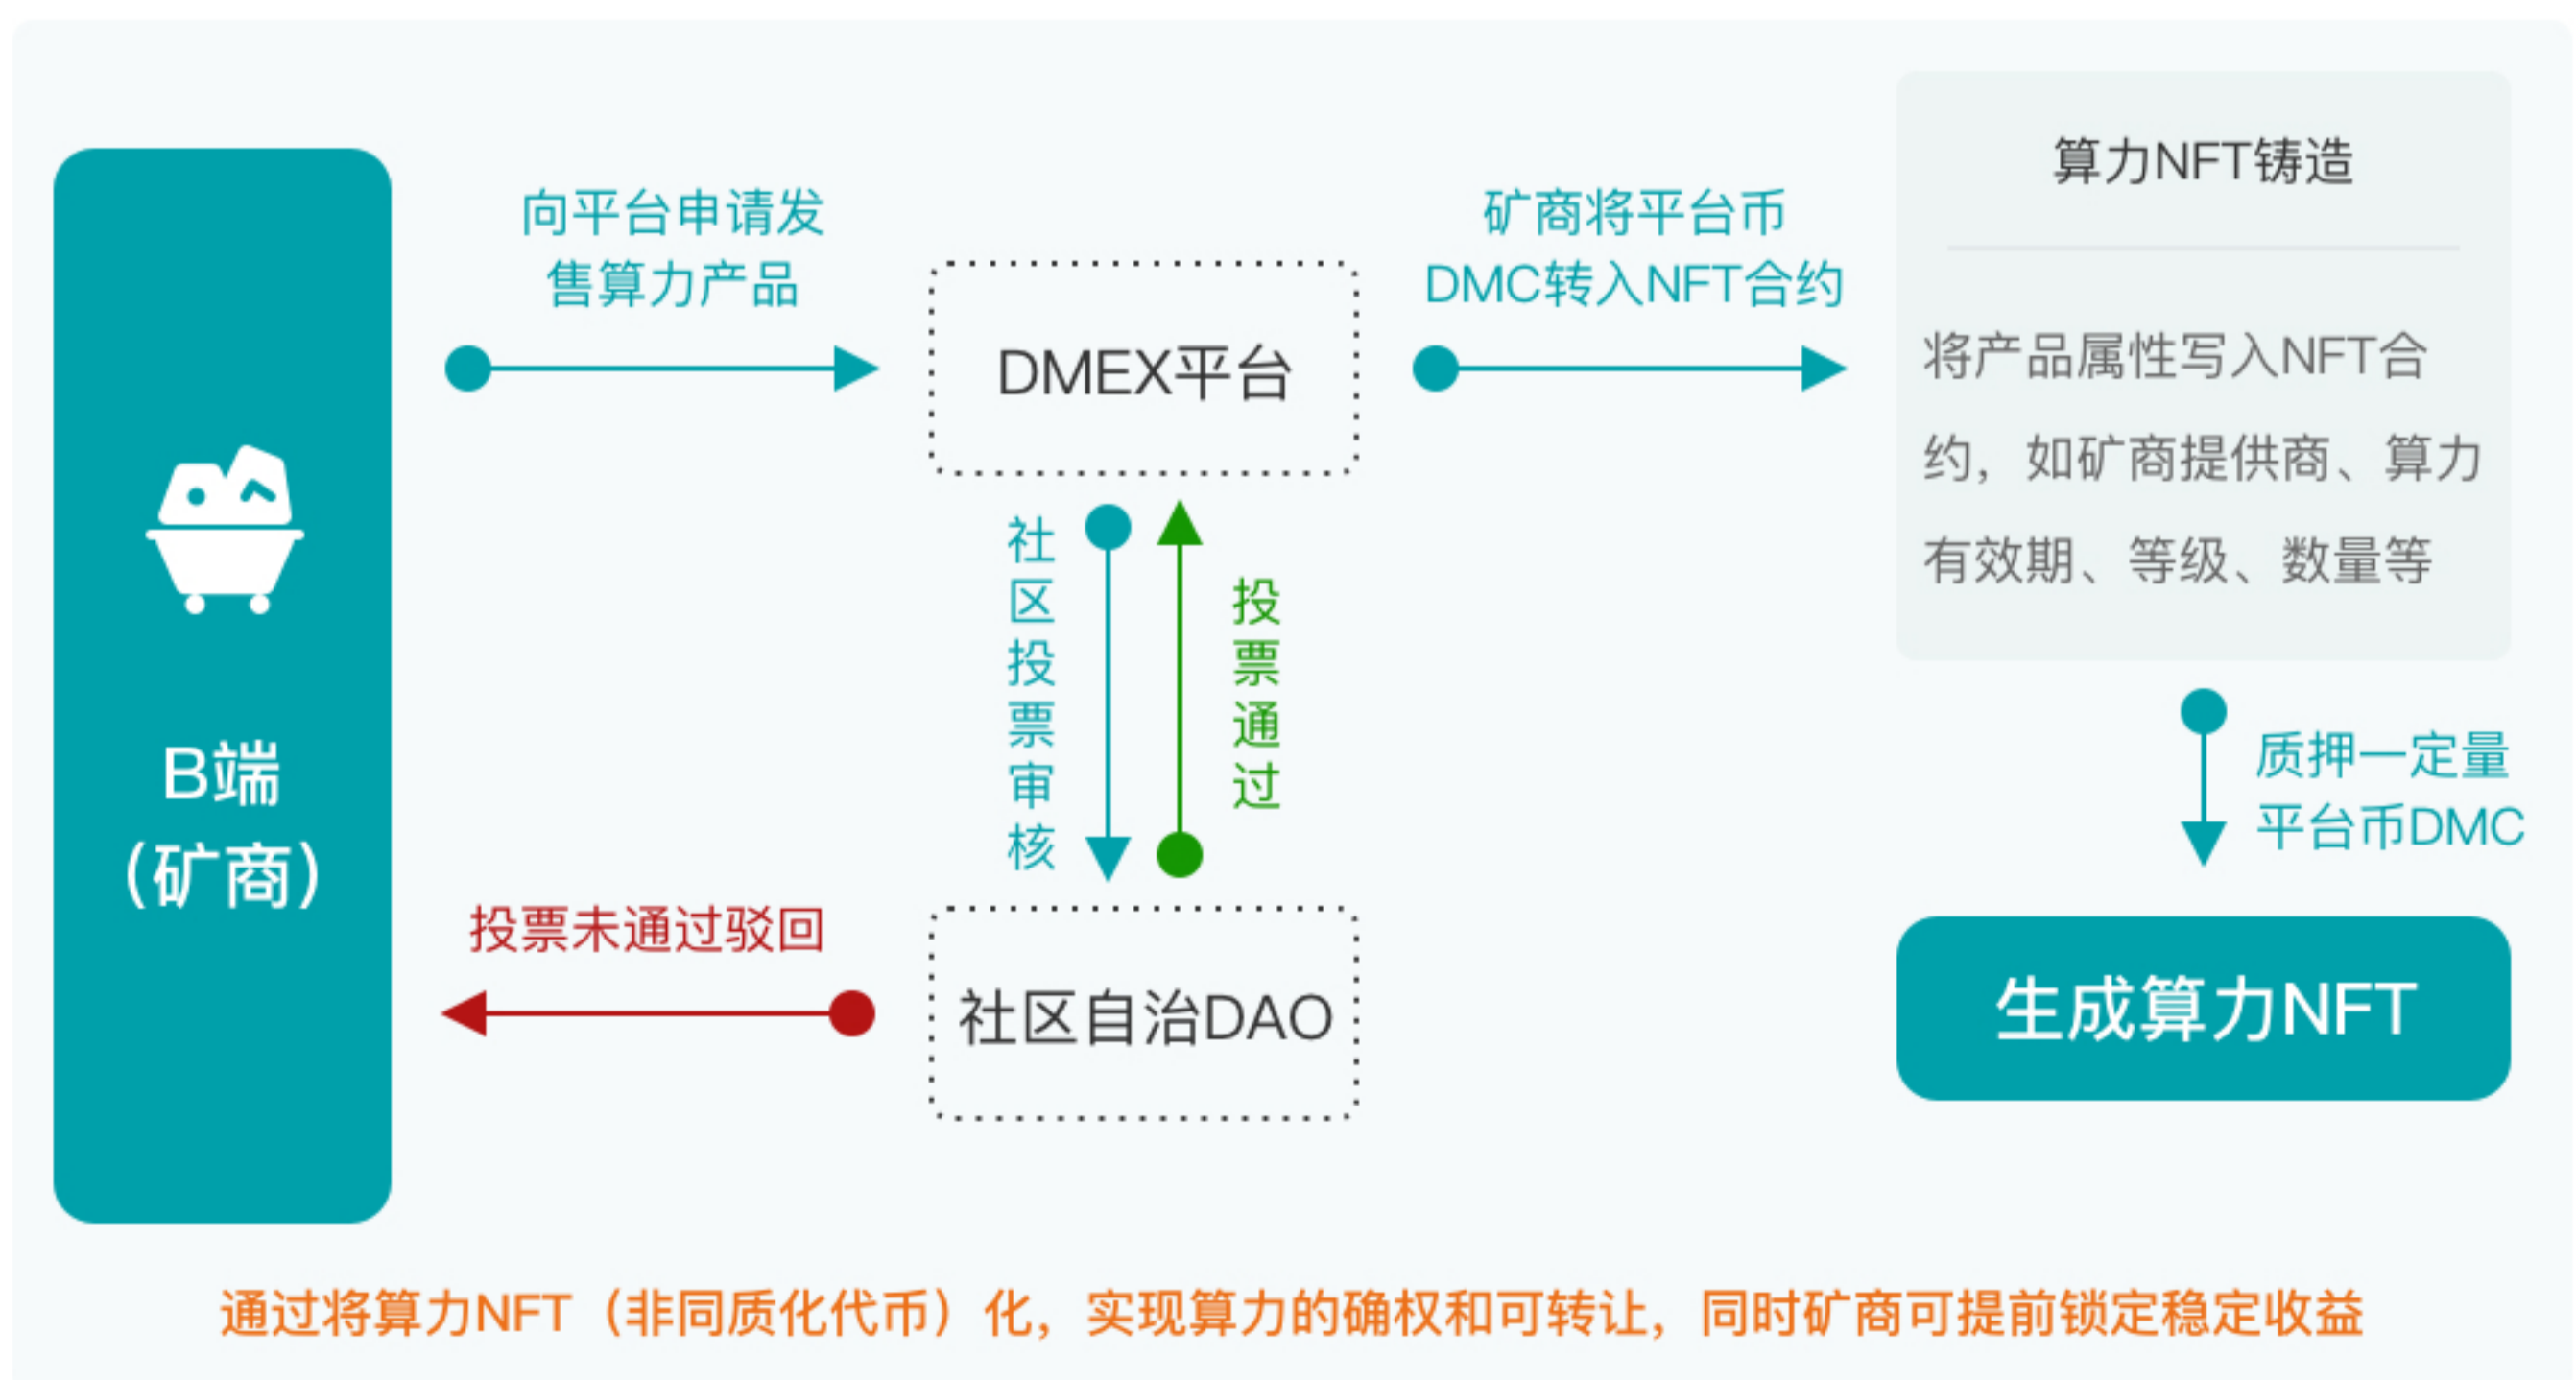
B端
（矿商）

向平台申请发
售算力产品

DMEX平台

矿商将平台币
DMC转入NFT合约

算力NFT铸造

将产品属性写入NFT合约，如矿商提供商、算力有效期、等级、数量等

社区投票审核

投票通过

质押一定量
平台币DMC

投票未通过驳回

社区自治DAO

生成算力NFT

通过将算力NFT（非同质化代币）化，实现算力的确权和可转让，同时矿商可提前锁定稳定收益